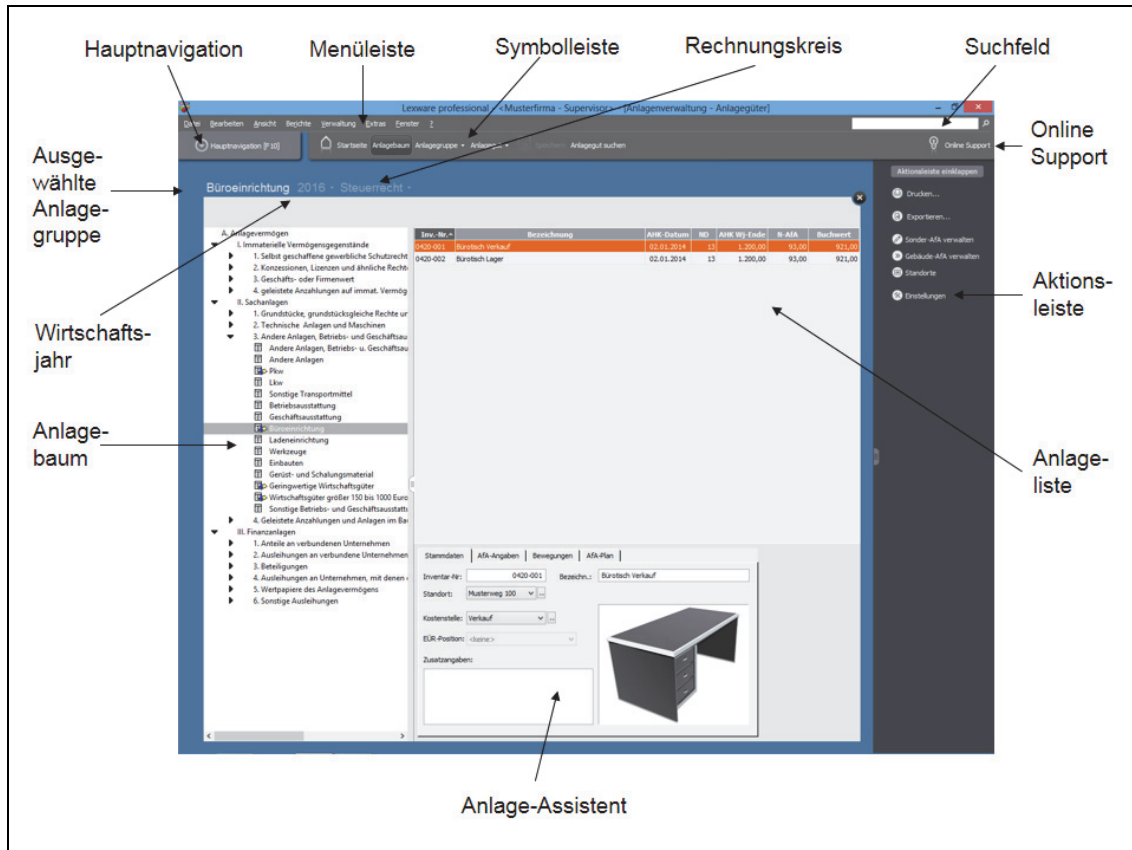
Hauptnavigation

Menüleiste

Symbolleiste

Rechnungskreis

Suchfeld

Online Support

Ausgewählte Anlagegruppe

Wirtschaftsjahr

Anlagebaum

Aktionsleiste

Anlageliste

Anlage-Assistent

Lexware professional - «Musterfirma - Supervisor» - [Anlagenverwaltung - Anlagegüter]

Datei Bearbeiten Ansicht Berichte Verwaltung Extras Fenster ?

Hauptnavigation [F10]

Startseite Anlagebaum Anlagegruppe Anlagegut Speichern Anlagegut suchen

Online Support

Büroeinrichtung 2016 - Steuerrecht -

Aktionsleiste einklappen

Drucken...

Exportieren...

Sonder-AfA verwalten

Gebäude-AfA verwalten

Standorte

Einstellungen

A. Anlagevermögen
I. Immaterielle Vermögensgegenstände
1. Selbst geschaffene gewerbliche Schutzrecht
2. Konzessionen, Lizenzen und ähnliche Rechte
3. Geschäfts- oder Firmenwert
4. geleistete Anzahlungen auf immat. Vermög
II. Sachanlagen
1. Grundstücke, grundstücksgleiche Rechte ur
2. Technische Anlagen und Maschinen
3. Andere Anlagen, Betriebs- und Geschäftsau
Andere Anlagen, Betriebs- u. Geschäftsau
Andere Anlagen
Pkw
Lkw
Sonstige Transportmittel
Betriebsausstattung
Geschäftsausstattung
Büroeinrichtung
Ladeneinrichtung
Werkzeuge
Einbauten
Gerüst- und Schalungsmaterial
Geringwertige Wirtschaftsgüter
Wirtschaftsgüter größer 150 bis 1000 Euro
Sonstige Betriebs- und Geschäftsausstattu
4. Geleistete Anzahlungen und Anlagen im Ba
III. Finanzanlagen
1. Anteile an verbundenen Unternehmen
2. Ausleihungen an verbundene Unternehmen
3. Beteiligungen
4. Ausleihungen an Unternehmen, mit denen
5. Wertpapiere des Anlagevermögens
6. Sonstige Ausleihungen

| Inv.-Nr. | Bezeichnung | AHK-Datum | ND | AHK Wj-Ende | B-AfA | Buchwert |
|---|---|---|---|---|---|---|
| 0420-001 | Bürotisch Verkauf | 02.01.2014 | 13 | 1.200,00 | 93,00 | 921,00 |
| 0420-002 | Bürotisch Lager | 02.01.2014 | 13 | 1.200,00 | 93,00 | 921,00 |

Stammdaten AfA-Angaben Bewegungen AfA-Plan

Inventar-Nr.: 0420-001 Bezeichn.: Bürotisch Verkauf

Standort: Musterweg 100

Kostenstelle: Verkauf

EÜR-Position: <keine>

Zusatzangaben: